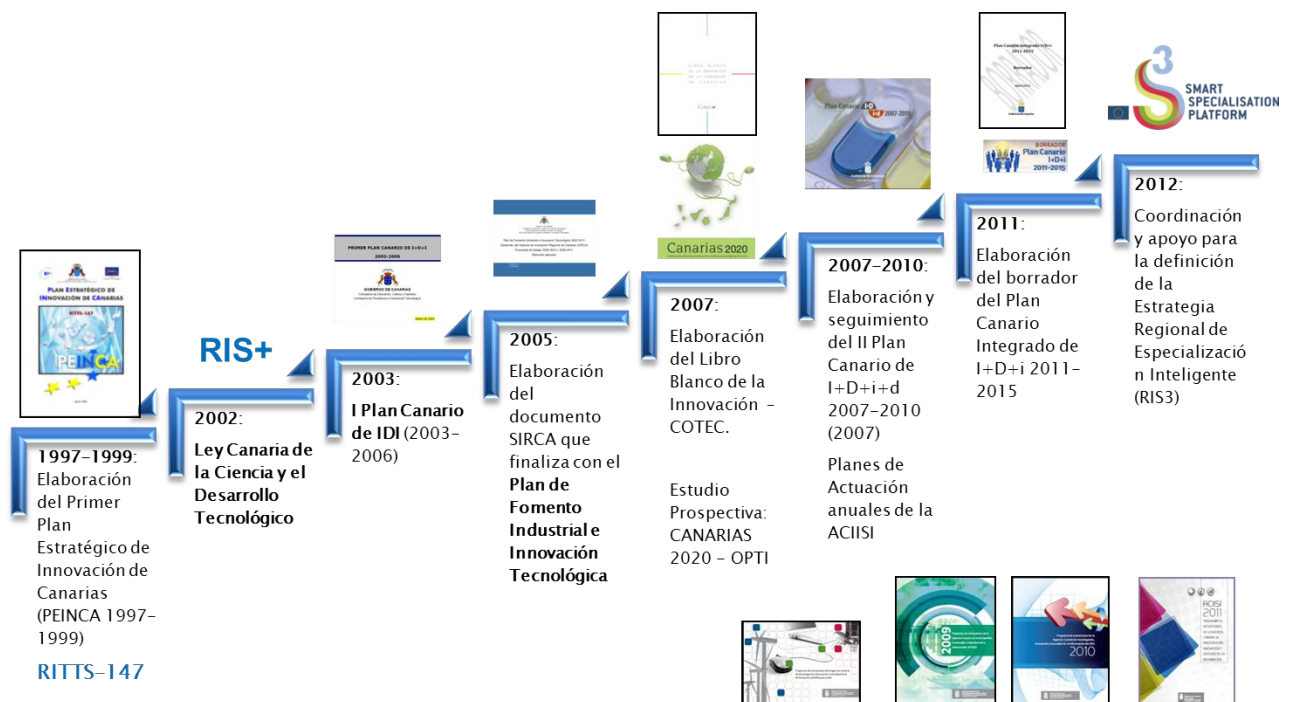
PLAN ESTRATÉGICO DE INNOVACIÓN DE CANARIAS

RITTS-147

PEINCA

1997-1999:
Elaboración del Primer Plan Estratégico de Innovación de Canarias (PEINCA 1997-1999)

RITTS-147

RIS+

2002:
Ley Canaria de la Ciencia y el Desarrollo Tecnológico

PRIMER PLAN CANARIO DE I+D+I
2003-2006

GOBIERNO DE CANARIAS

2003:
I Plan Canario de IDI (2003-2006)

2005:
Elaboración del documento SIRCA que finaliza con el Plan de Fomento Industrial e Innovación Tecnológica

Canarias 2020

2007:
Elaboración del Libro Blanco de la Innovación - COTEC.

Estudio Prospectiva: CANARIAS 2020 - OPTI

Plan Canario I+D+i 2007-2010

2007-2010:
Elaboración y seguimiento del II Plan Canario de I+D+i+d 2007-2010 (2007)

Planes de Actuación anuales de la ACIISI

2009

2010

ACIISI 2011

Plan Canario Integrado I+D+i 2011-2015

Borrador

BORRADOR
Plan Canario I+D+i
2011-2015

2011:
Elaboración del borrador del Plan Canario Integrado de I+D+i 2011-2015

S3
SMART SPECIALISATION PLATFORM

2012:
Coordinación y apoyo para la definición de la Estrategia Regional de Especialización Inteligente (RIS3)